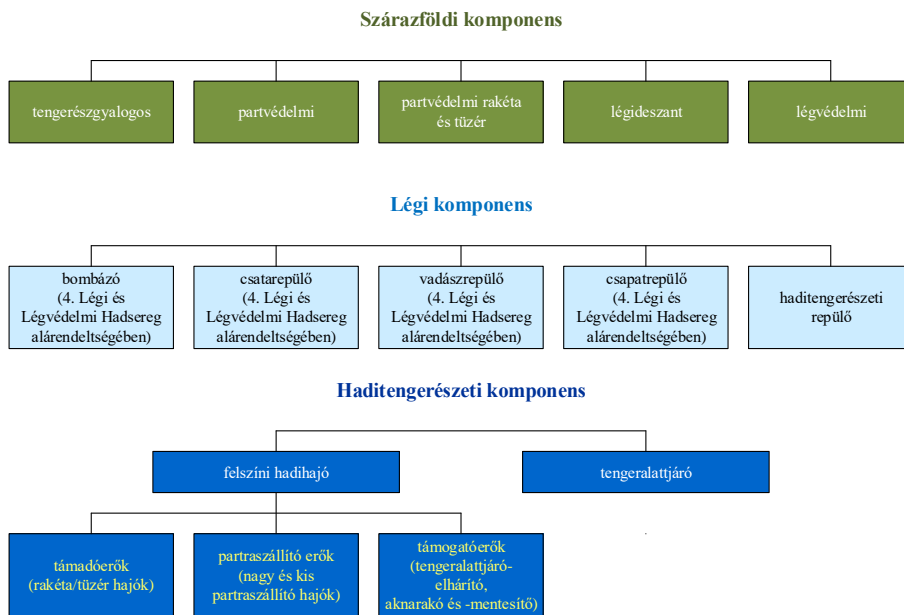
Szárazföldi komponens

tengerészgyalogos

partvédelmi

partvédelmi rakéta és tüzér

légideszant

légvédelmi

Légi komponens

bombázó (4. Légi és Légvédelmi Hadsereg alárendeltségében)

csatarepülő (4. Légi és Légvédelmi Hadsereg alárendeltségében)

vadászrepülő (4. Légi és Légvédelmi Hadsereg alárendeltségében)

csapatrepülő (4. Légi és Légvédelmi Hadsereg alárendeltségében)

haditengerészeti repülő

Haditengerészeti komponens

felszíni hadihajó

tengeralattjáró

támadóerők (rakéta/tüzér hajók)

partraszállító erők (nagy és kis partraszállító hajók)

támogatóerők (tengeralattjáró-elhárító, aknarakó és -mentesítő)